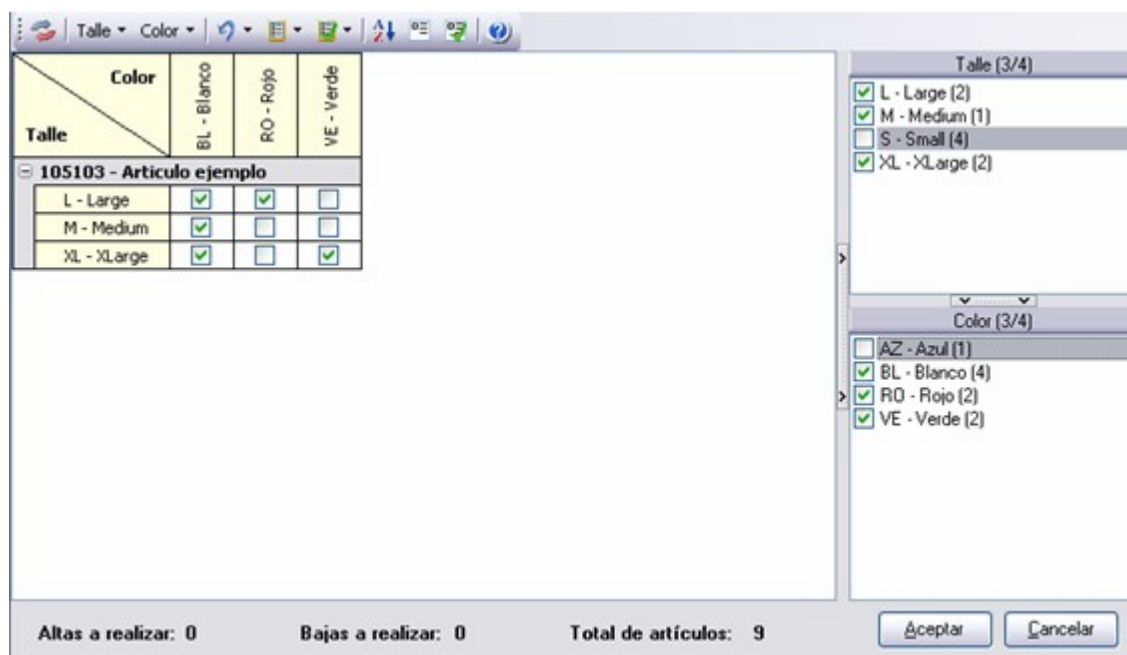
Talle ▾ Color ▾

| Talle \ Color | BL - Blanco | RO - Rojo | VE - Verde |
|---|---|---|---|
| ⊟ 105103 - Articulo ejemplo | | | |
| L - Large | ☑ | ☑ | ☐ |
| M - Medium | ☑ | ☐ | ☐ |
| XL - XLarge | ☑ | ☐ | ☑ |

Talle (3/4)
☑ L - Large (2)
☑ M - Medium (1)
☐ S - Small (4)
☑ XL - XLarge (2)

Color (3/4)
☐ AZ - Azul (1)
☑ BL - Blanco (4)
☑ RO - Rojo (2)
☑ VE - Verde (2)

Altas a realizar: 0
Bajas a realizar: 0
Total de artículos: 9

Aceptar
Cancelar